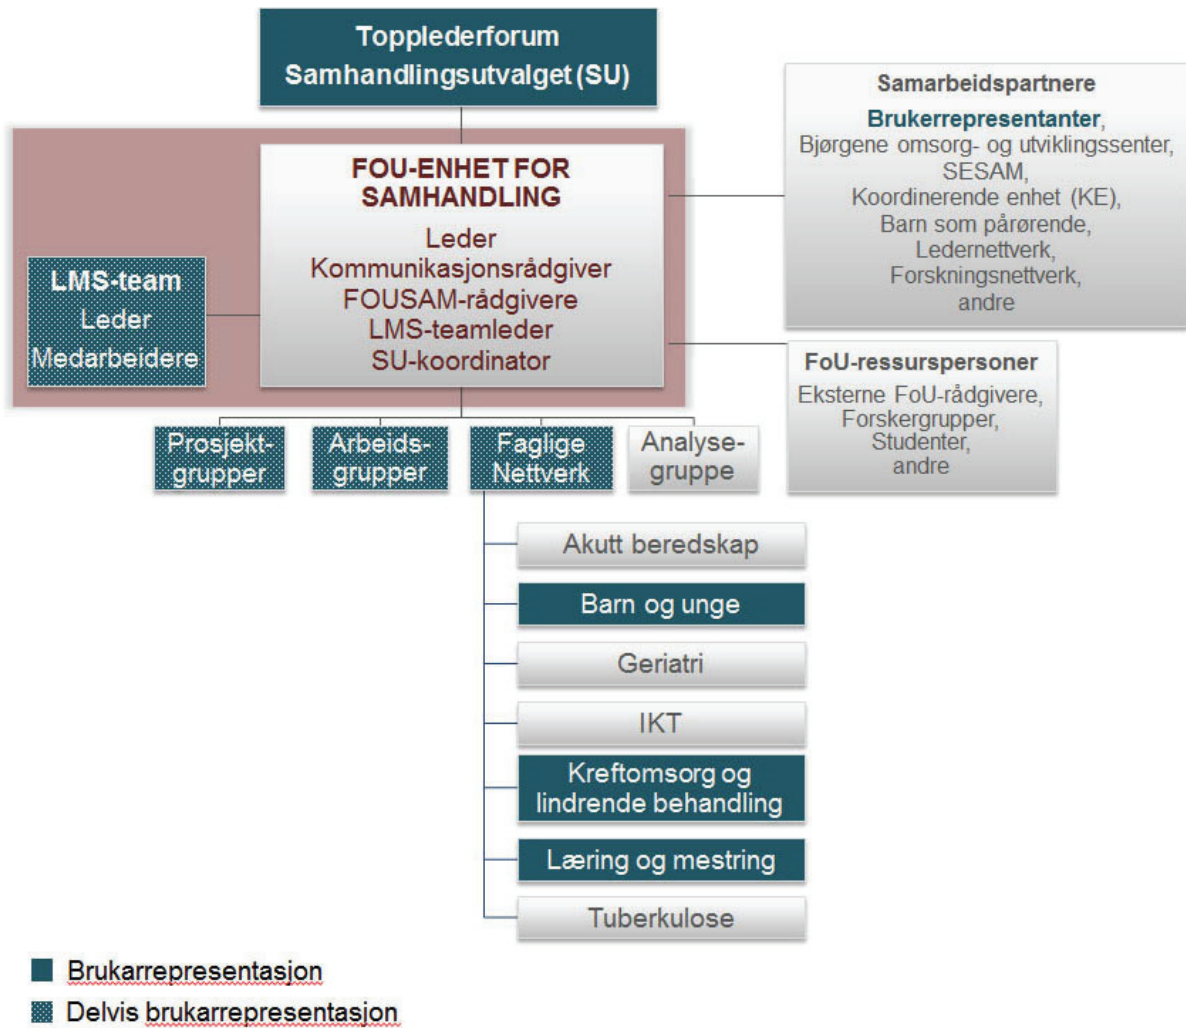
Topplederforum
Samhandlingsutvalget (SU)

Samarbeidspartnere
Brukerrepresentanter,
Bjørgene omsorg- og utviklingssenter,
SESAM,
Koordinerende enhet (KE),
Barn som pårørende,
Ledernettverk,
Forskningsnettverk,
andre

FOU-ENHET FOR SAMHANDLING
Leder
Kommunikasjonsrådgiver
FOUSAM-rådgivere
LMS-teamleder
SU-koordinator

LMS-team
Leder
Medarbeidere

FoU-ressurspersoner
Eksterne FoU-rådgivere,
Forskergrupper,
Studenter,
andre

Prosjekt-grupper

Arbeids-grupper

Faglige Nettverk

Analyse-gruppe

Akutt beredskap

Barn og unge

Geriatri

IKT

Kreftomsorg og lindrende behandling

Læring og mestring

Tuberkulose

Brukarrepresentasjon

Delvis brukarrepresentasjon